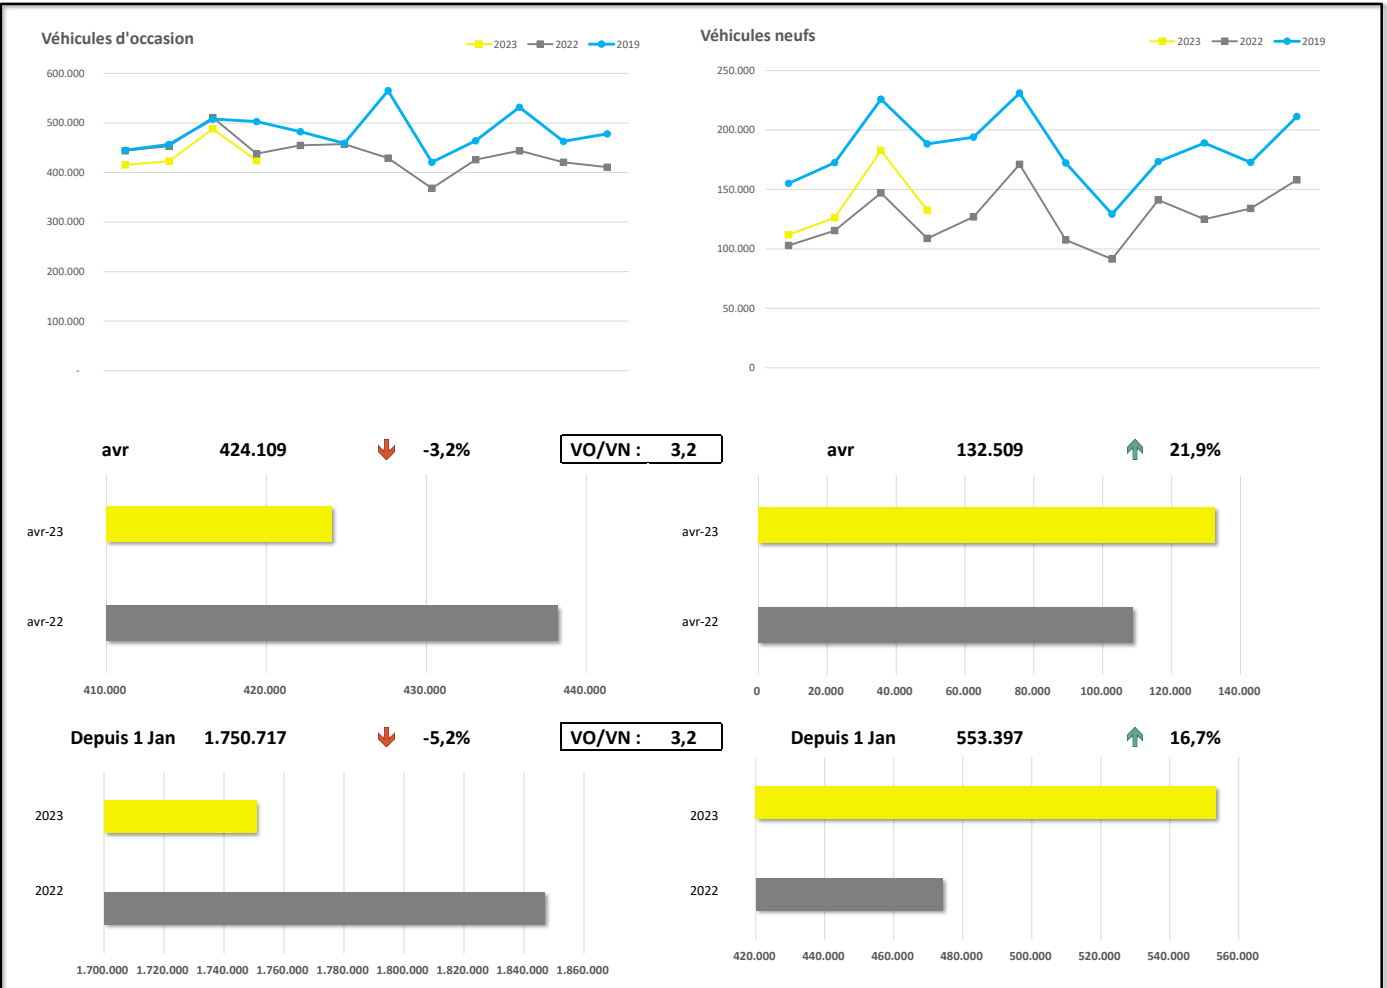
Véhicules d'occasion

2023 2022 2019

600.000
500.000
400.000
300.000
200.000
100.000
-

Véhicules neufs

2023 2022 2019

250.000
200.000
150.000
100.000
50.000
0

avr 424.109 -3,2% VO/VN : 3,2

avr-23
avr-22

410.000 420.000 430.000 440.000

avr 132.509 21,9%

avr-23
avr-22

0 20.000 40.000 60.000 80.000 100.000 120.000 140.000

Depuis 1 Jan 1.750.717 -5,2% VO/VN : 3,2

2023
2022

1.700.000 1.720.000 1.740.000 1.760.000 1.780.000 1.800.000 1.820.000 1.840.000 1.860.000

Depuis 1 Jan 553.397 16,7%

2023
2022

420.000 440.000 460.000 480.000 500.000 520.000 540.000 560.000